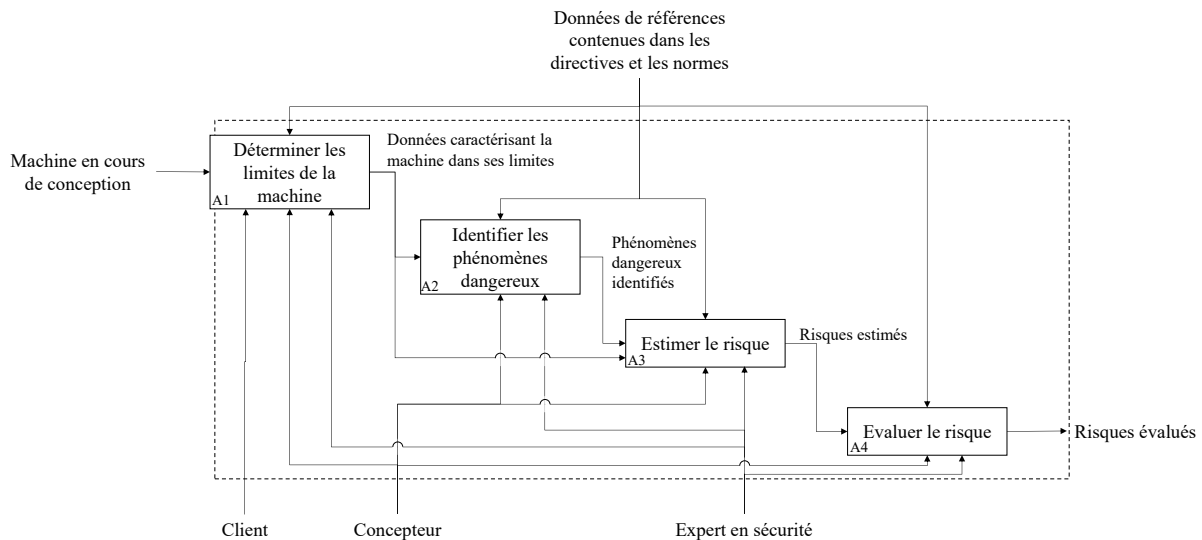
Données de références contenues dans les directives et les normes

Machine en cours de conception

Déterminer les limites de la machine
A1

Données caractérisant la machine dans ses limites

Identifier les phénomènes dangereux
A2

Phénomènes dangereux identifiés

Estimer le risque
A3

Risques estimés

Evaluer le risque
A4

Risques évalués

Client

Concepteur

Expert en sécurité